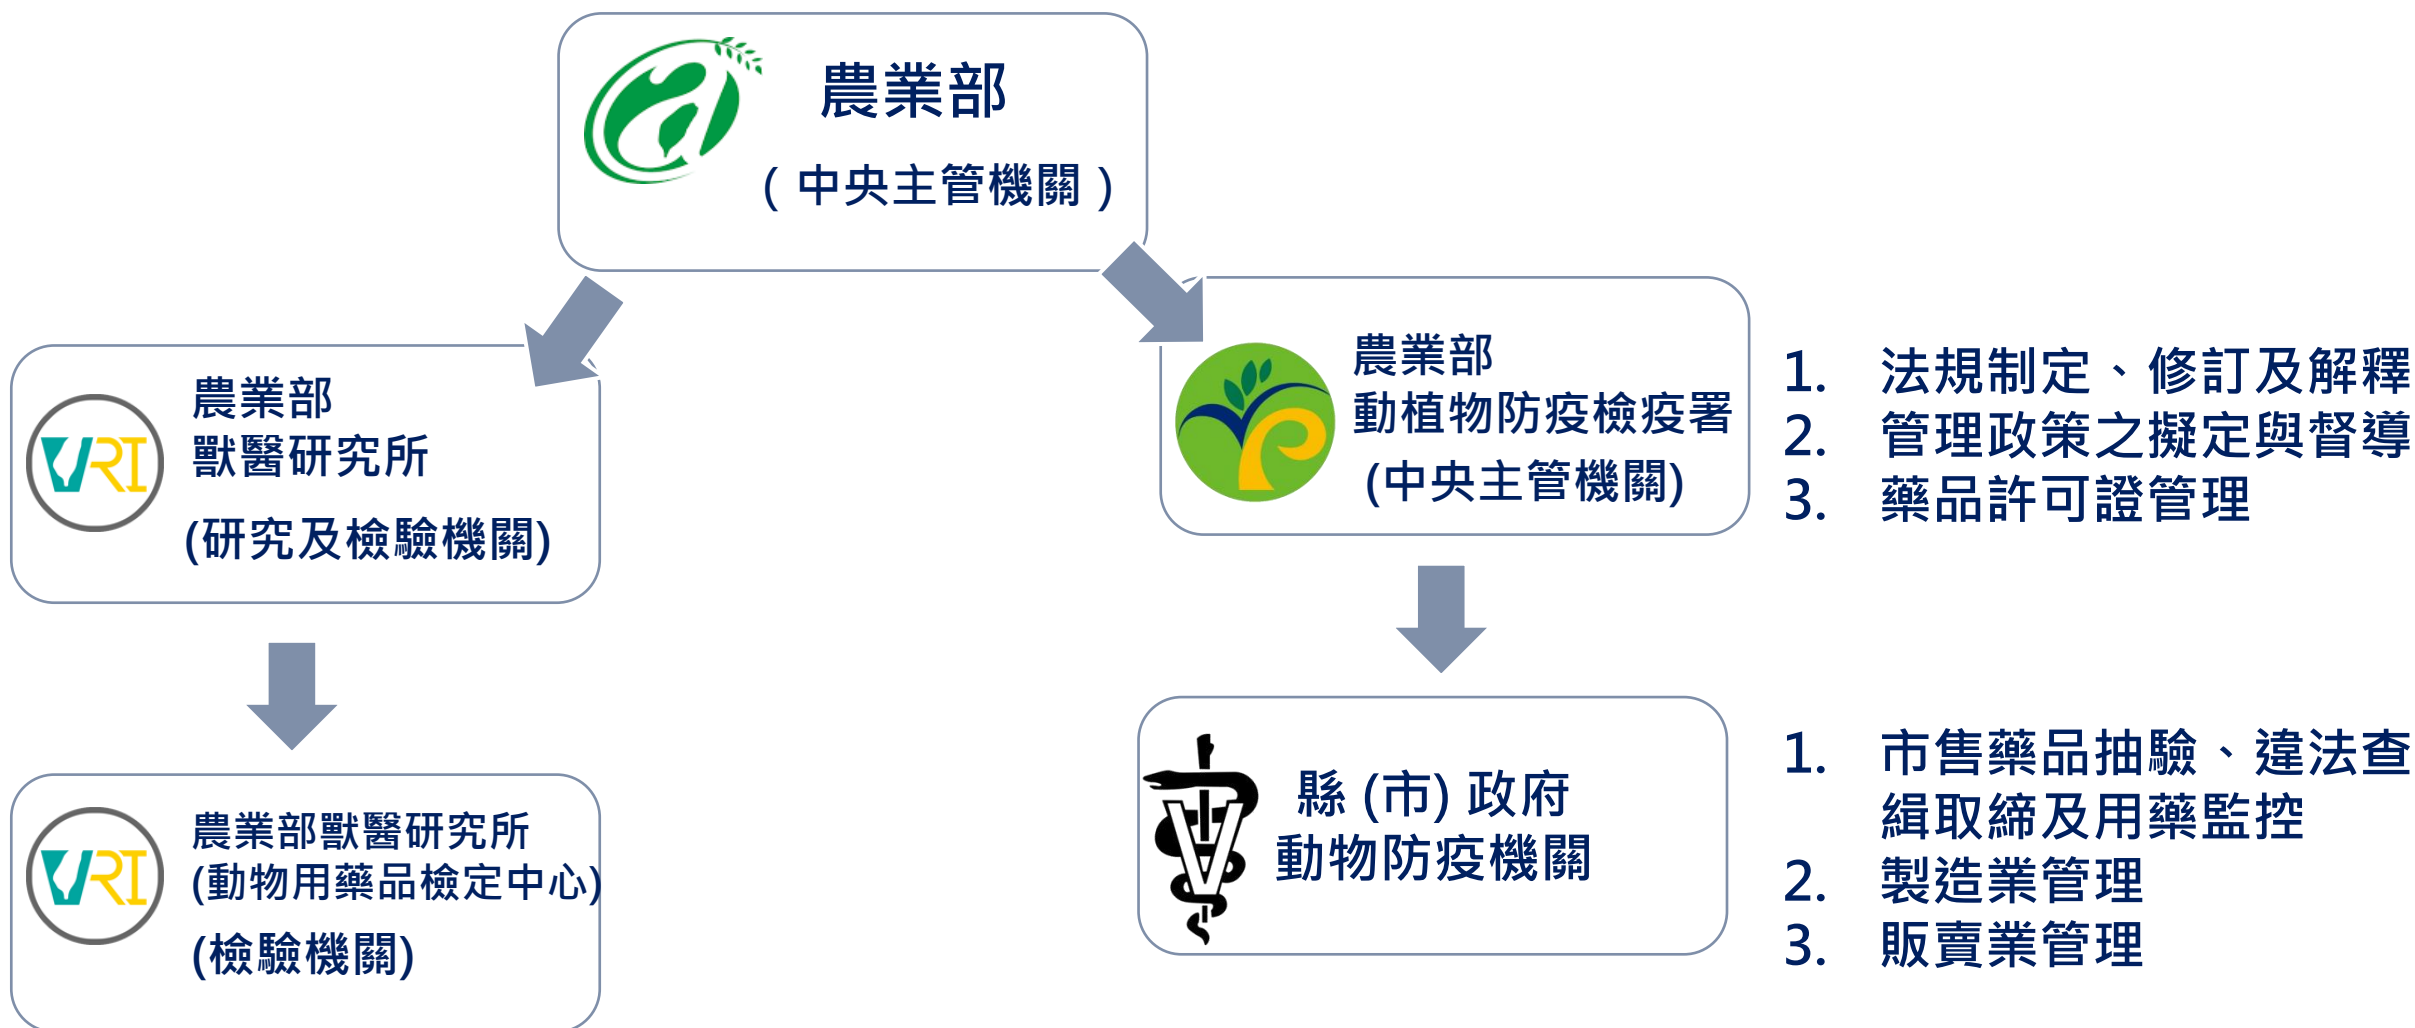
農業部
（中央主管機關）

VRI
農業部
獸醫研究所
(研究及檢驗機關)

VRI
農業部獸醫研究所
(動物用藥品檢定中心)
(檢驗機關)

農業部
動植物防疫檢疫署
(中央主管機關)

1. 法規制定、修訂及解釋
2. 管理政策之擬定與督導
3. 藥品許可證管理

縣 (市) 政府
動物防疫機關

1. 市售藥品抽驗、違法查緝取締及用藥監控
2. 製造業管理
3. 販賣業管理